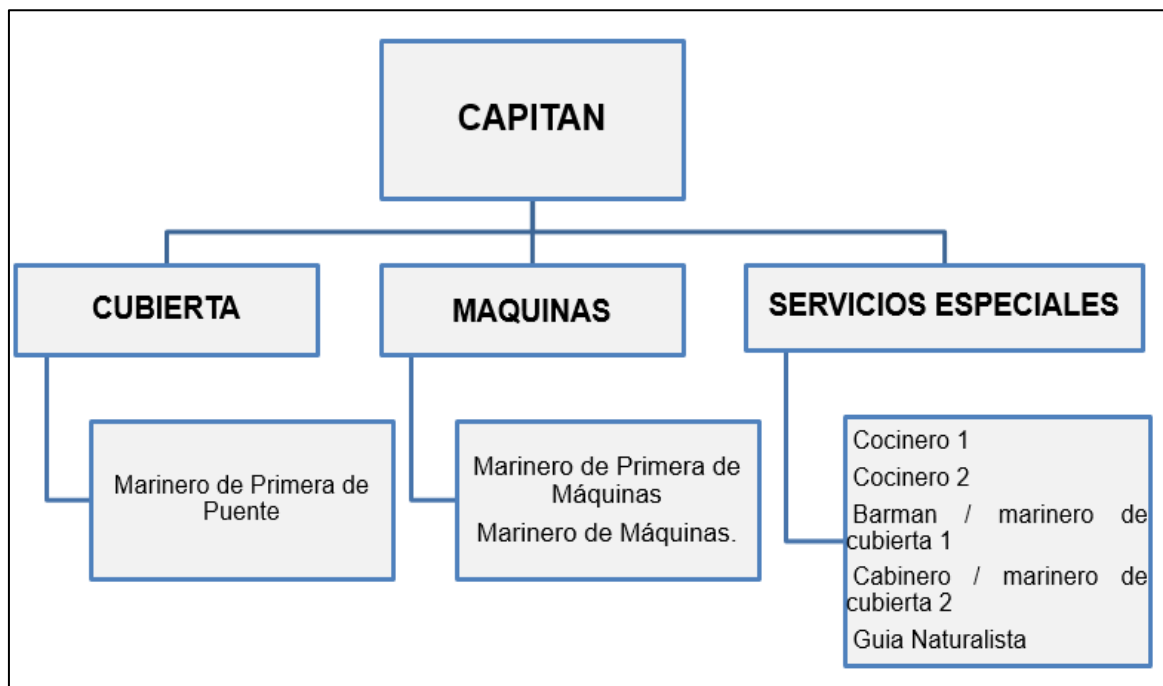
CAPITAN

CUBIERTA

MAQUINAS

SERVICIOS ESPECIALES

Marinero de Primera de Puente

Marinero de Primera de Máquinas

Marinero de Máquinas.

Cocinero 1

Cocinero 2

Barman / marinero de cubierta 1

Cabinero / marinero de cubierta 2

Guia Naturalista